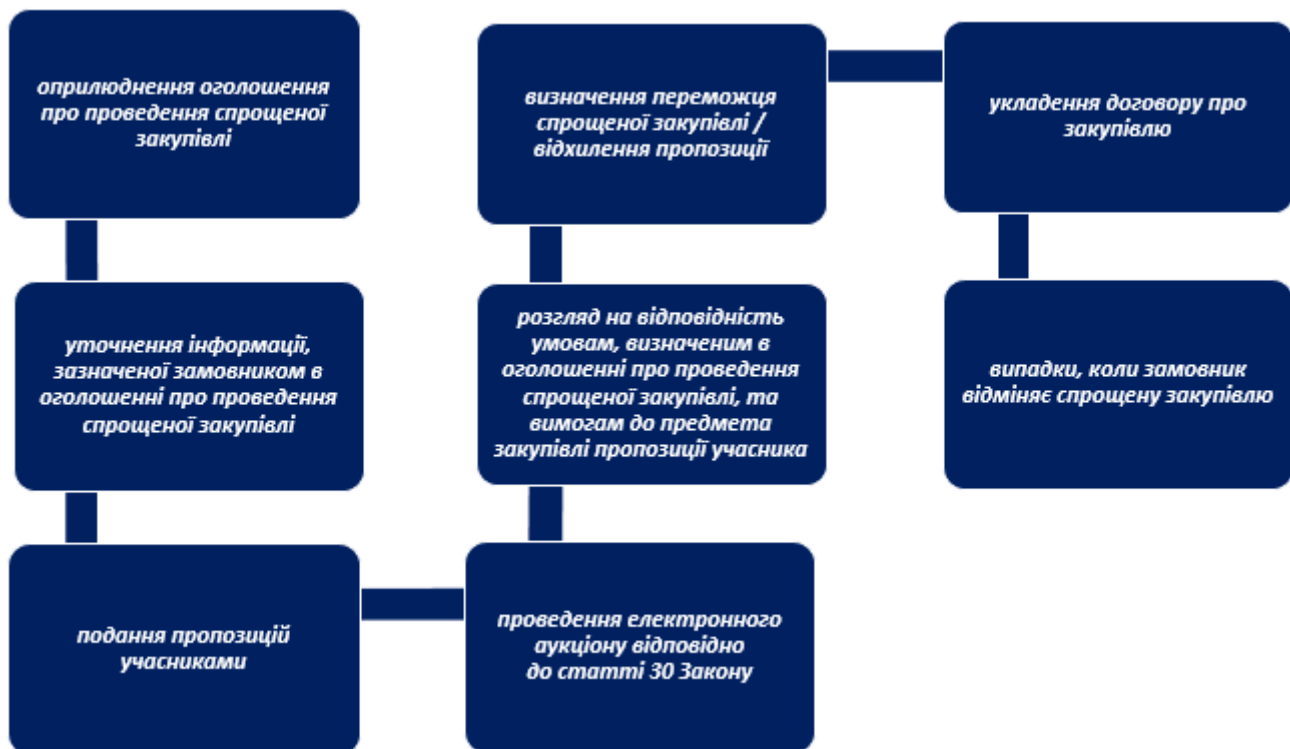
оприлюднення оголошення про проведення спрощеної закупівлі

уточнення інформації, зазначеної замовником в оголошенні про проведення спрощеної закупівлі

подання пропозицій учасниками

проведення електронного аукціону відповідно до статті 30 Закону

розгляд на відповідність умовам, визначеним в оголошенні про проведення спрощеної закупівлі, та вимогам до предмета закупівлі пропозиції учасника

визначення переможця спрощеної закупівлі / відхилення пропозиції

укладення договору про закупівлю

випадки, коли замовник відміняє спрощену закупівлю